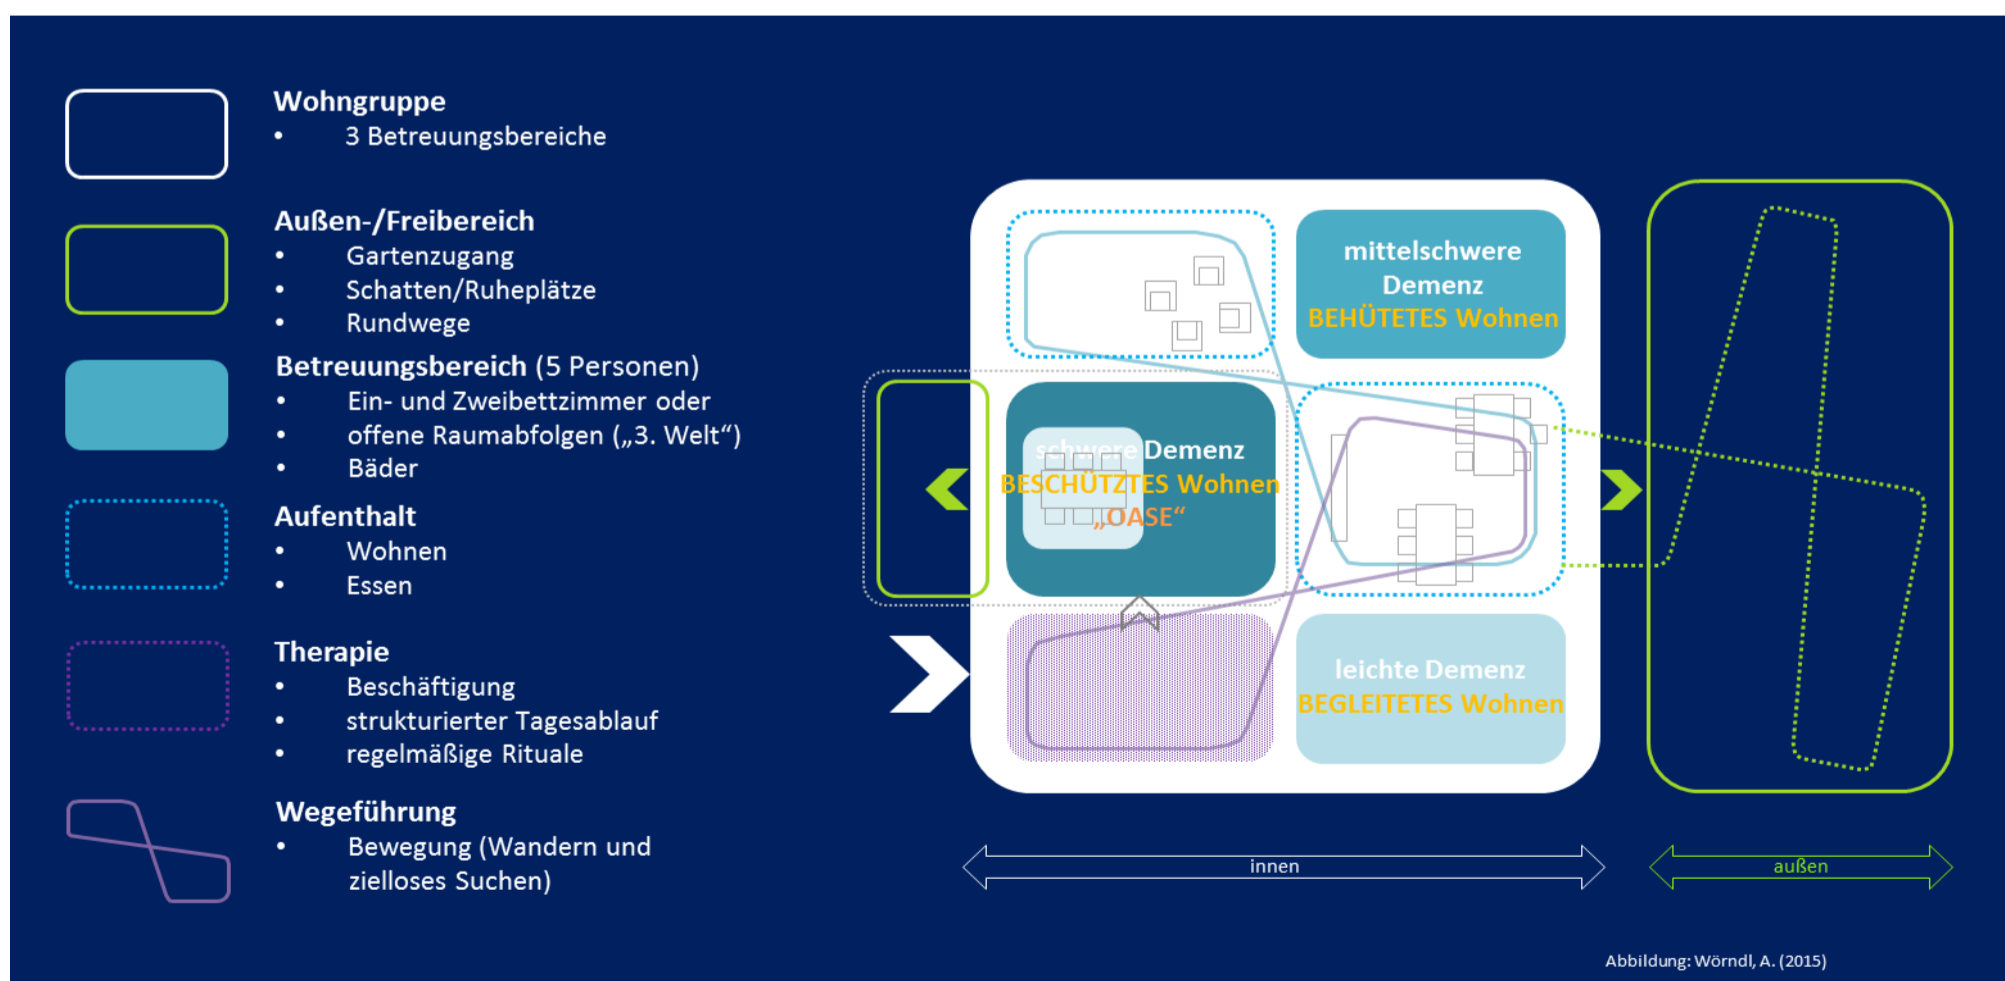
Wohngruppe
• 3 Betreuungsbereiche

Außen-/Freibereich
• Gartenzugang
• Schatten/Ruheplätze
• Rundwege

Betreuungsbereich (5 Personen)
• Ein- und Zweibettzimmer oder
• offene Raumabfolgen („3. Welt“)
• Bäder

Aufenthalt
• Wohnen
• Essen

Therapie
• Beschäftigung
• strukturierter Tagesablauf
• regelmäßige Rituale

Wegeführung
• Bewegung (Wandern und zielloses Suchen)

mittelschwere Demenz
BEHÜTETES Wohnen

schwere Demenz
BESCHÜTZTES Wohnen
„OASE“

leichte Demenz
BEGLEITETES Wohnen

innen

außen

Abbildung: Wörndl, A. (2015)